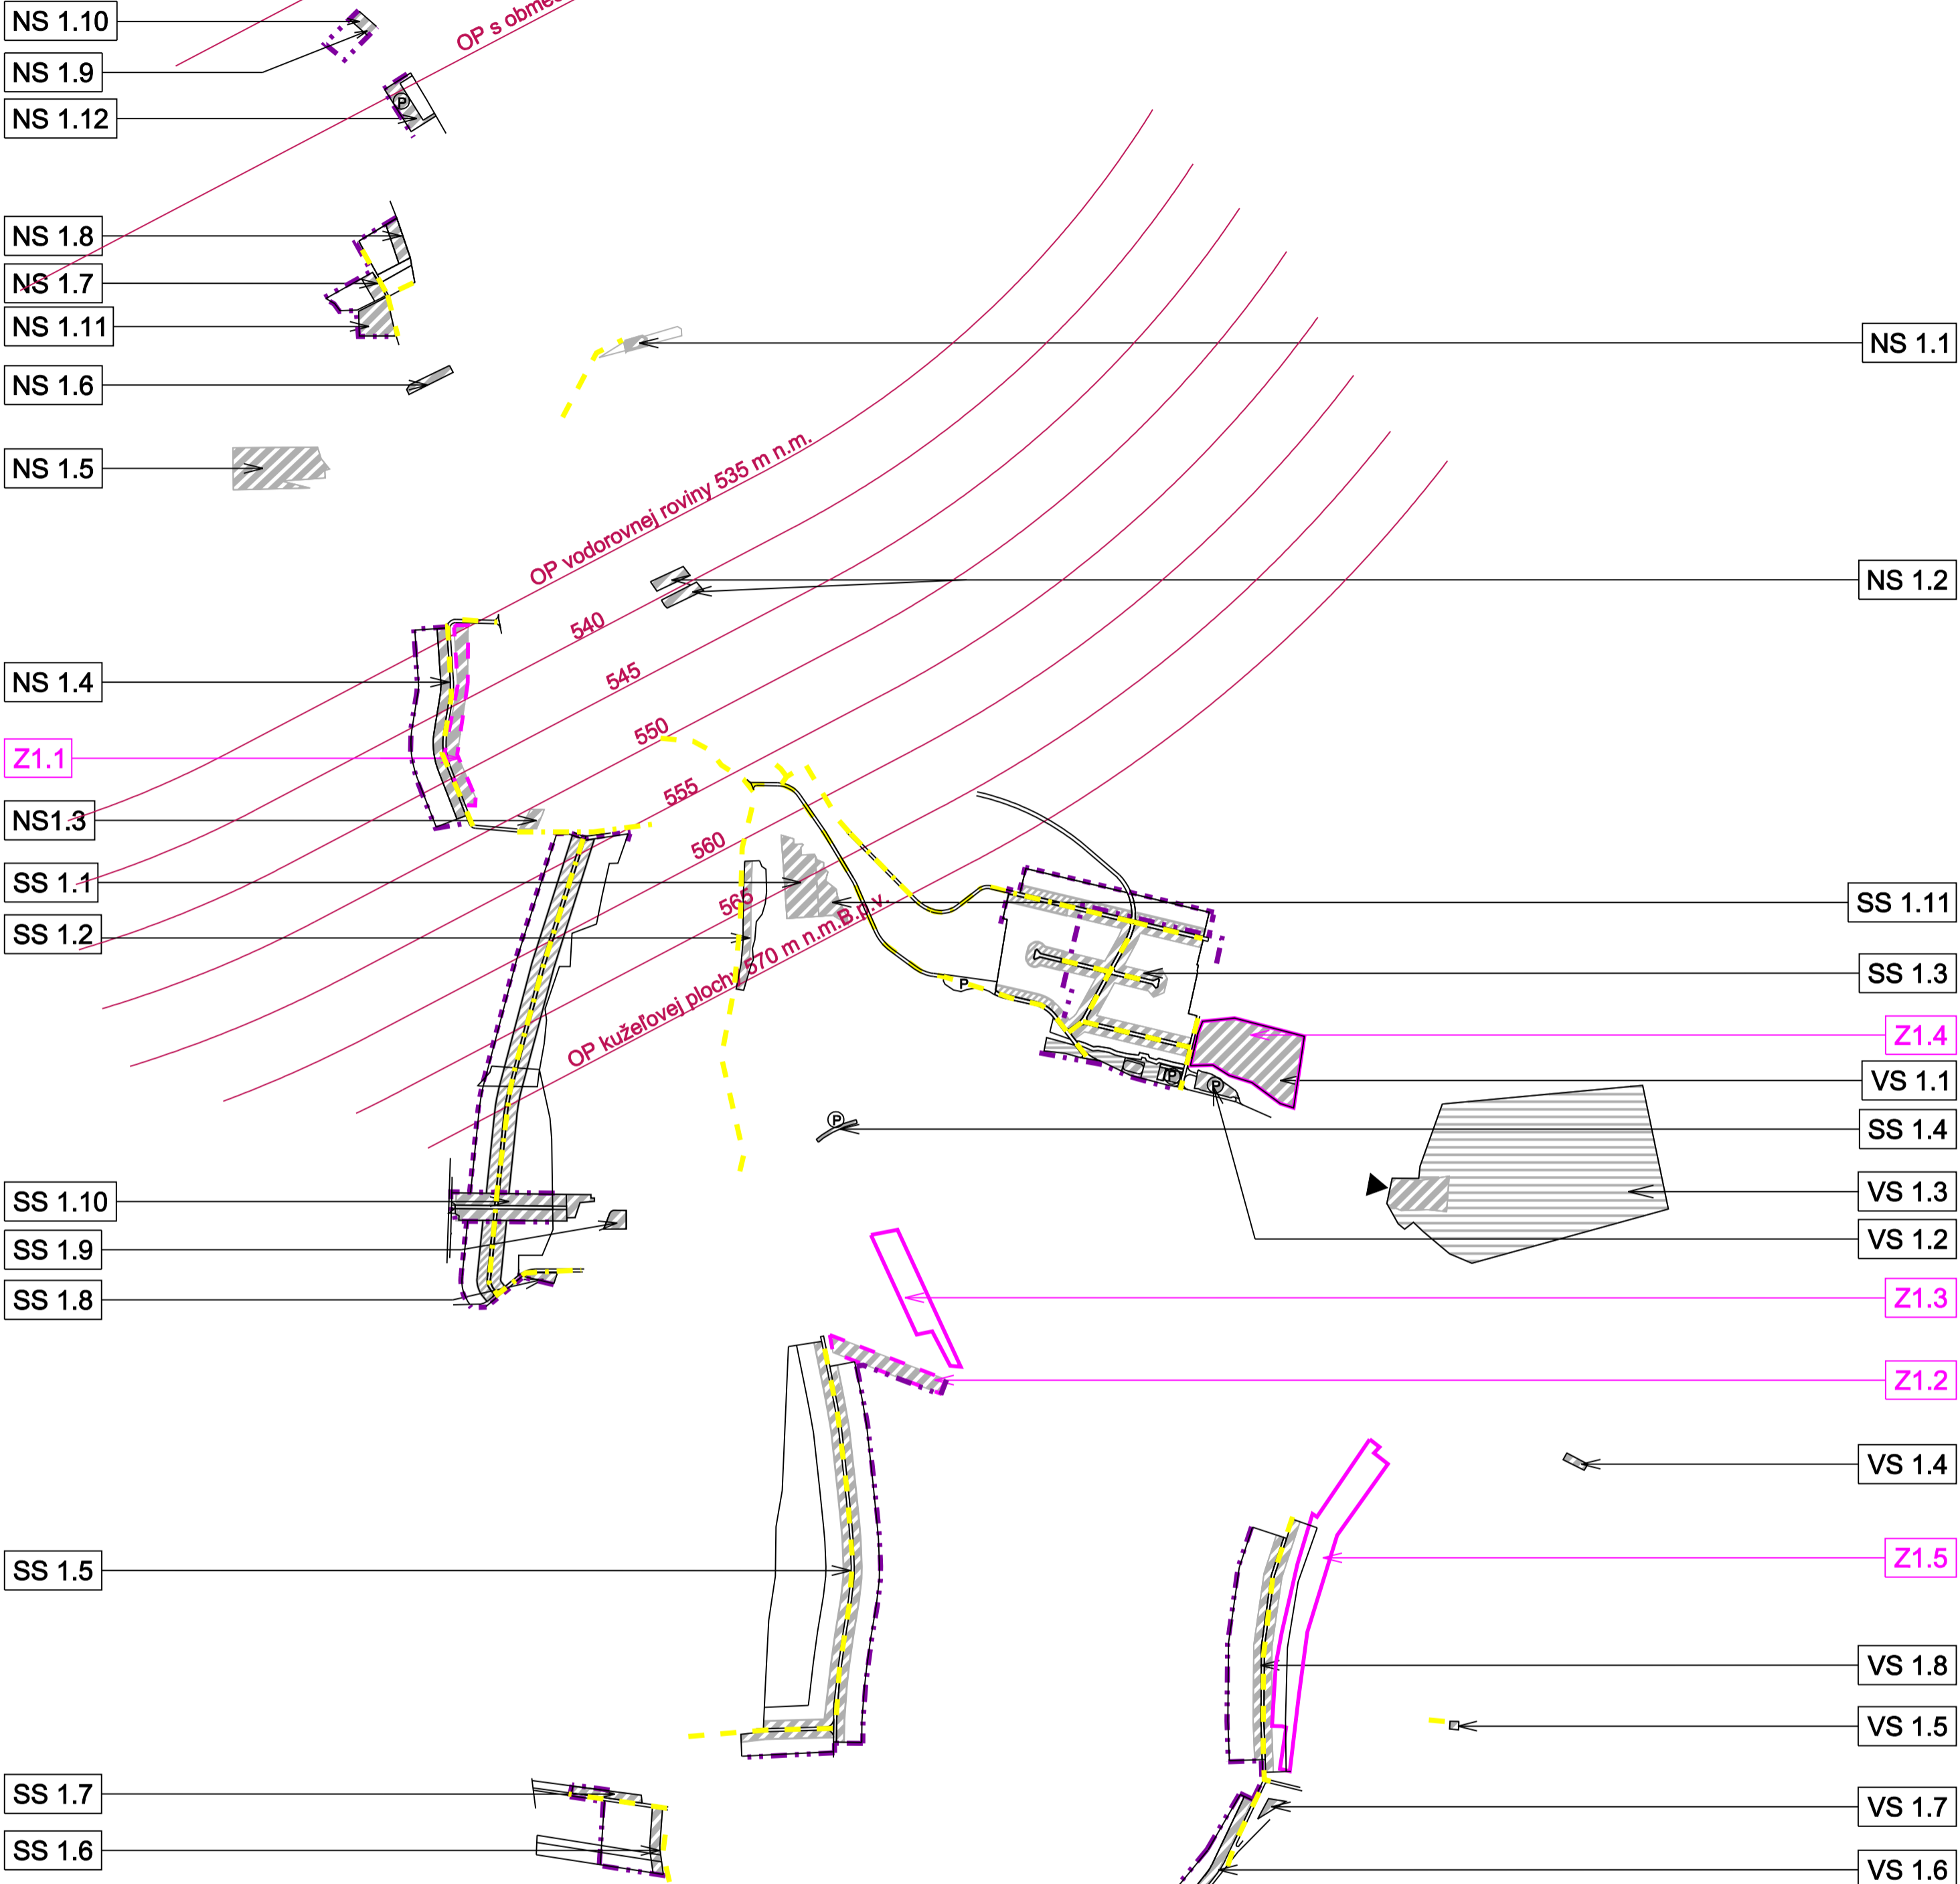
NS 1.10
NS 1.9
NS 1.12
NS 1.8
NS 1.7
NS 1.11
NS 1.6
NS 1.5
OP s obme
NS 1.1
OP vodorovnej roviny 535 m n.m.
NS 1.2
540
545
550
555
560
565
NS 1.4
Z1.1
NS1.3
SS 1.1
SS 1.2
OP kužeľovej plochy 570 m n.m.B.p.v.
SS 1.11
SS 1.3
Z1.4
VS 1.1
SS 1.4
VS 1.3
VS 1.2
SS 1.10
SS 1.9
SS 1.8
Z1.3
Z1.2
VS 1.4
SS 1.5
Z1.5
VS 1.8
VS 1.5
SS 1.7
VS 1.7
SS 1.6
VS 1.6
P
P
P
P
P